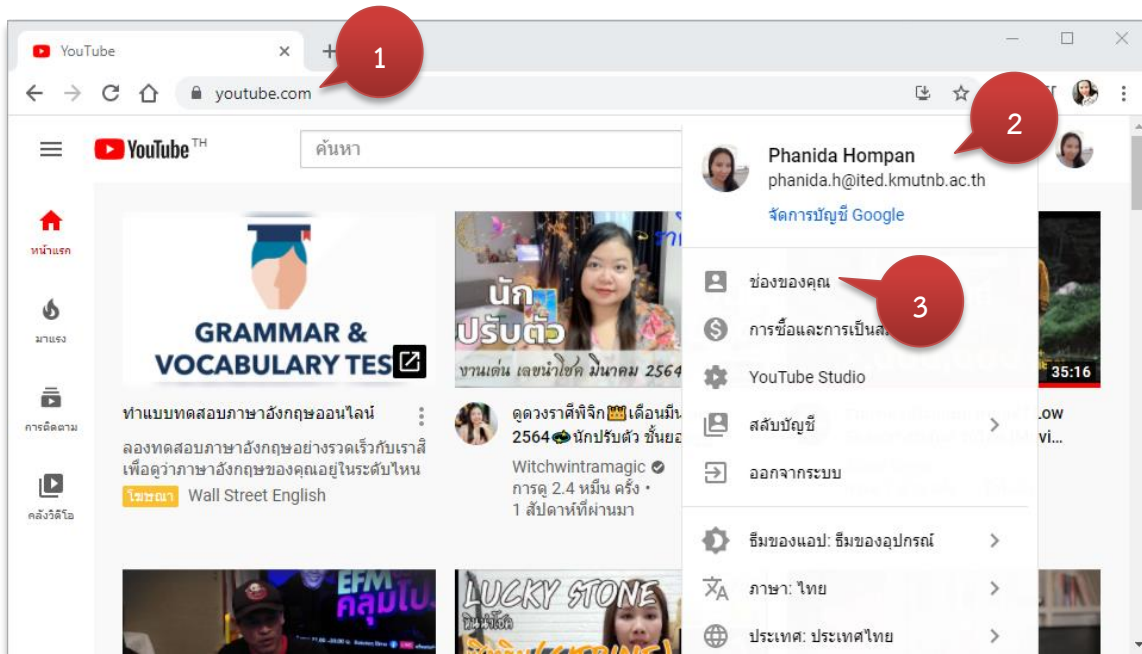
YouTube ×
+
1
youtube.com
2
YouTube TH
ค้นหา
หน้าแรก
มาแรง
การติดตาม
คลังวิดีโอ
GRAMMAR & VOCABULARY TES
ทำแบบทดสอบภาษาอังกฤษออนไลน์
ลองทดสอบภาษาอังกฤษอย่างรวดเร็วกับเราสิ เพื่อดูว่าภาษาอังกฤษของคุณอยู่ในระดับไหน
โฆษณา Wall Street English
นัก ปรับตัว
งานเด่น เลขนำโชค มีนาคม 2564
ดูดวงราศีพิจิก👑เดือนมีน 2564🐢นักปรับตัว ชั้นยอ
Witchwintramagic
การดู 2.4 หมื่น ครั้ง • 1 สัปดาห์ที่ผ่านมา
35:16
low
vi...
EFM คลุมโป
LUCKY STONE
Phanida Hompan
phanida.h@ited.kmutnb.ac.th
จัดการบัญชี Google
ช่องของคุณ
3
การซื้อและการเป็นส
YouTube Studio
สลับบัญชี
ออกจากระบบ
ธีมของแอป: ธีมของอุปกรณ์
ภาษา: ไทย
ประเทศ: ประเทศไทย